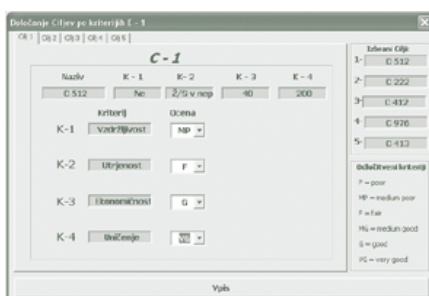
Določanje Ciljev po kriterijih C - 1

Cilj 1 | Cilj 2 | Cilj 3 | Cilj 4 | Cilj 5

C - 1

| Naziv | K - 1 | K - 2 | K - 3 | K - 4 |
|---|---|---|---|---|
| C 512 | Ne | 2/5 v nep | 40 | 200 |

Kriterij Ocena

K-1 Vzdržljivost MP

K-2 Utrjenost F

K-3 Ekonomičnost G

K-4 Uničenje VG

Izbrani Cilji

1- C 512

2- C 222

3- C 432

4- C 976

5- C 413

Določitvesi kriterija

P = poor

MP = medium poor

F = fair

MG = medium good

G = good

VG = very good

Vpis